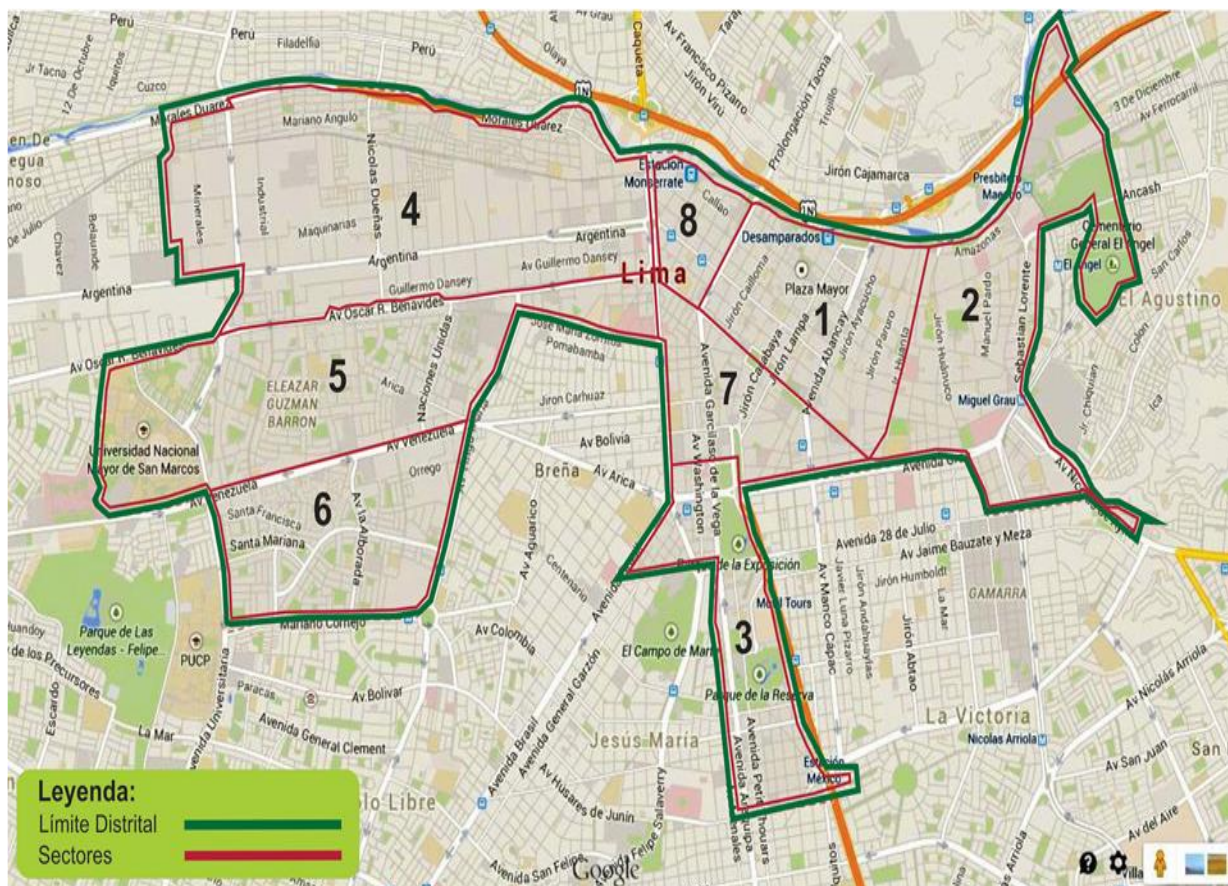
Perú
Filadelfia
Perú
Jr Tacna
1/2 de Octubre
Iquitos
Cuzco
Morales Duarez
Mariano Angulo
Nicolas Dueñas
Morales Duarez
Olaya
Caqueta
Av Francisco Pizarro
Jirón Virú
Prolongación Tacna
Trujillo
Estación Monserrate
Callao
Jirón Cajamarca
Presbítero Maestro
3 De Diciembre
Av Ferrocarril
Ancash
Cementerio General El Ángel
El Ángel
San Carlos
El Agustino
4
Minerales
Industrial
Maquinarias
8
Desamparados
Amazonas
Argentina
Argentina
Av Guillermo Dansey
Guillermo Dansey
Lima
Plaza Mayor
Argentina
Av Oscar R. Benavides
Av Oscar R. Benavides
José María Zorritos
Pomabamba
1
2
Manuel Pardo
Sebastian Lorente
5
ELEAZAR GUZMAN BARRON
Arica
Nacionales Unidas
Jiron Carhuaz
7
Jirón Caylloma
Jirón Lampa
Jirón Camaná
Avenida Abancay
Jirón Ayacucho
Jirón Paruro
Jirón Huánuco
Miguel Grau
Jr. Chiquian
Colón
Ica
Universidad Nacional Mayor de San Marcos
Av Venezuela
Av Venezuela
Av Bolivia
Avenida Garcilaso de la Vega
Av Washington
Breña
Av Arica
Orrego
6
Av la Alborada
Santa Francisca
Santa Mariana
Avenida Grau
Av Nicolás Ayllón
Avenida 28 de Julio
Av Jaime Bauzate y Meza
Jirón Humboldt
GAMARRA
Parque de la Exposición
Av Aguarico
Centenario
Mariano Cornejo
Movil Tours
Av Manco Capac
Javier Luna Pizarro
Jirón Andahuaylas
La Mar
Jirón Abtao
3
Parque de Las Leyendas - Felipe...
PUCP
Av Colombia
El Campo de Marte
Parque de la Reserva
de los Precursores
Escardo
Paracas
Av Bolivar
Avenida Universitaria
Avenida General Clement
La Mar
Avenida Brasil
Avenida General Garzón
La Victoria
Nicolas Arriola
Av Nicolás Arriola
Jesús María
Avenida Petit Thouars
Avenida Arequipa
Estación México
Av San Juan
San
Leyenda:
Límite Distrital
Sectores
lo Libre
Av Húsares de Junín
Avenida Salaverry
Avenida San Felipe
Google
Av del Aire
Villa